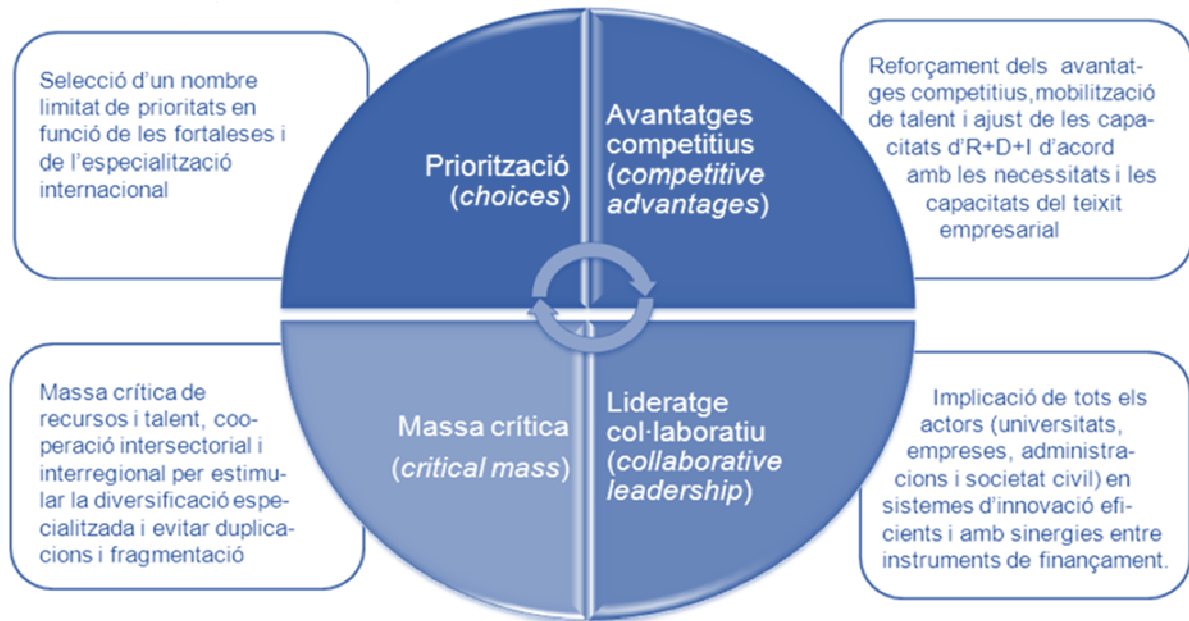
Selecció d'un nombre limitat de prioritats en funció de les fortaleses i de l'especialització internacional

Priorització (*choices*)

Avantatges competitius (*competitive advantages*)

Reforçament dels avantatges competitius, mobilització de talent i ajust de les capacitats d'R+D+I d'acord amb les necessitats i les capacitats del teixit empresarial

Massa crítica de recursos i talent, cooperació intersectorial i interregional per estimular la diversificació especialitzada i evitar duplicacions i fragmentació

Massa crítica (*critical mass*)

Lideratge col·laboratiu (*collaborative leadership*)

Implicació de tots els actors (universitats, empreses, administracions i societat civil) en sistemes d'innovació eficients i amb sinergies entre instruments de finançament.